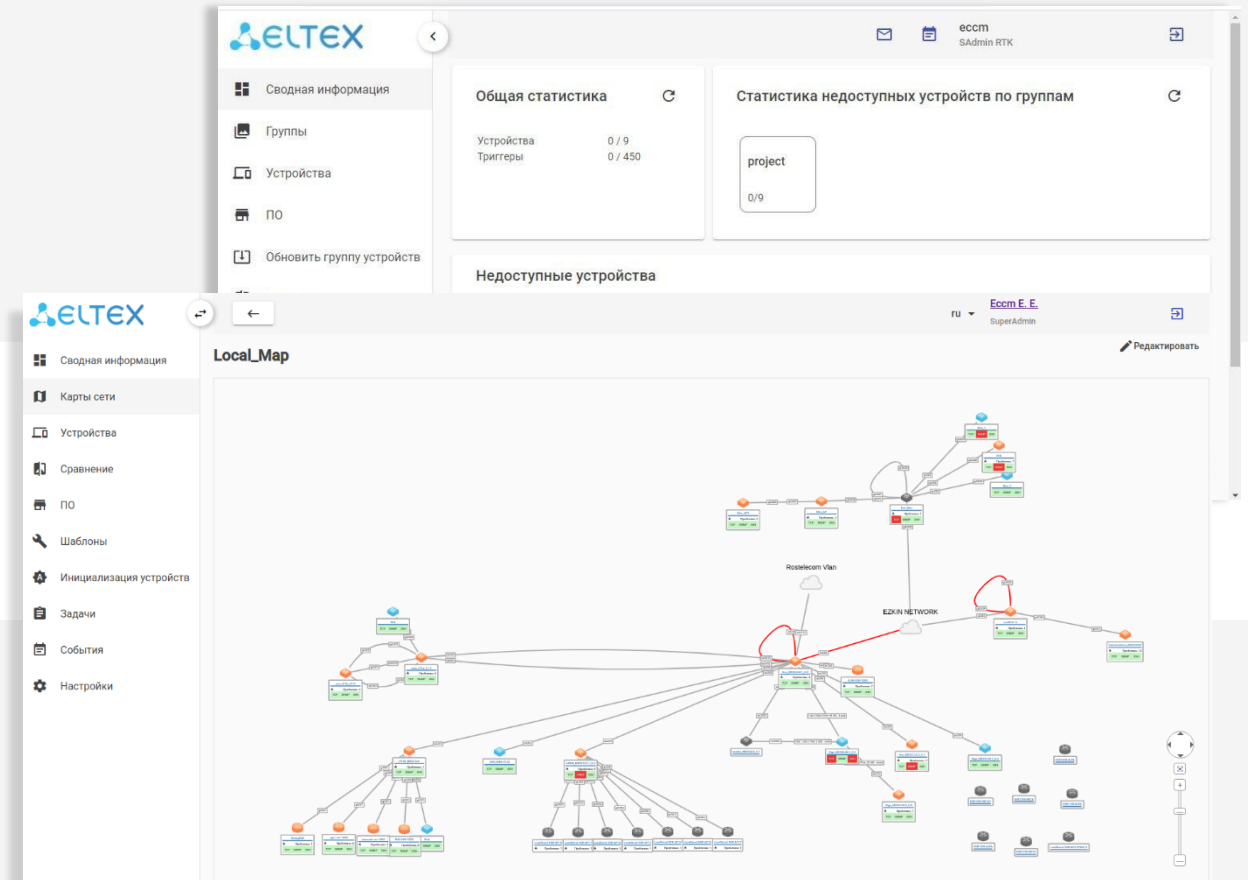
ELTEX

eccm
SAdmin RTK

Сводная информация
Группы
Устройства
ПО
Обновить группу устройств

Общая статистика

Устройства 0 / 9
Триггеры 0 / 450

Статистика недоступных устройств по группам

project
0/9

Недоступные устройства

ELTEX

ru
Eccm E. E.
SuperAdmin

Сводная информация
Карты сети
Устройства
Сравнение
ПО
Шаблоны
Инициализация устройств
Задачи
События
Настройки

Local_Map

Редактировать

Rostelecom Vlan
EZKIN NETWORK